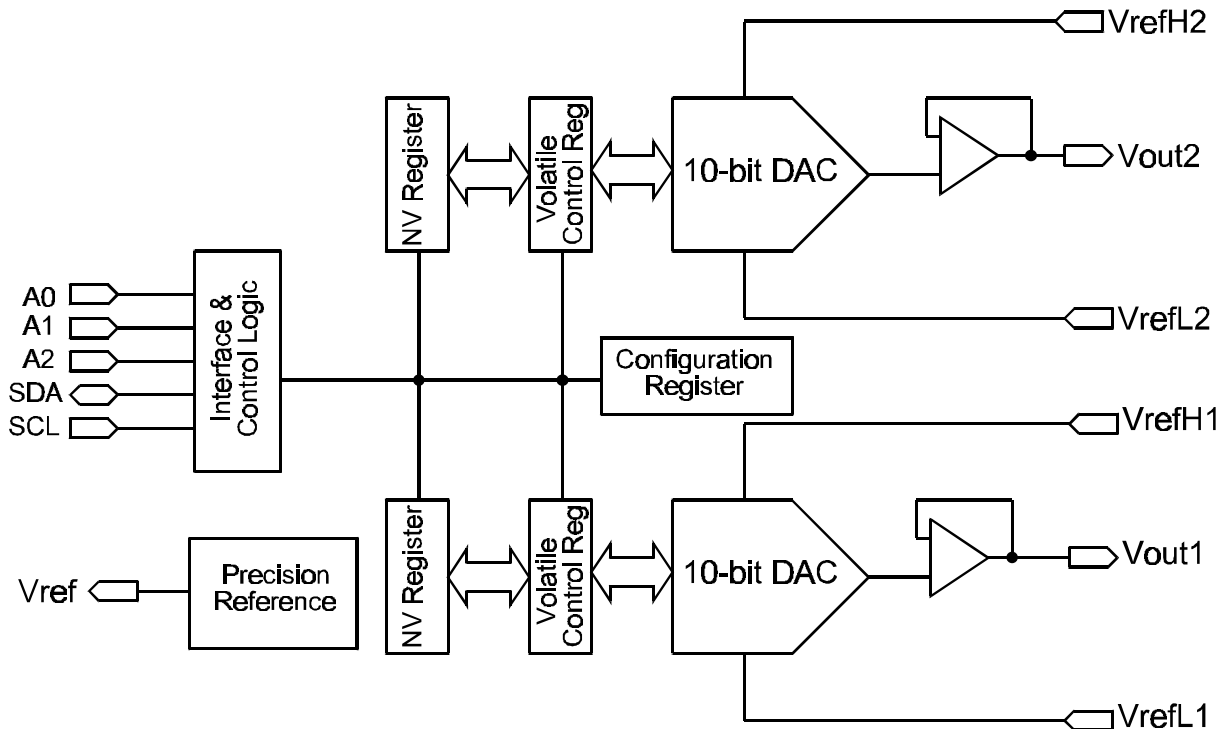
VrefH2

NV Register

Volatile Control Reg

10-bit DAC

Vout2

VrefL2

A0
A1
A2
SDA
SCL

Interface & Control Logic

Configuration Register

VrefH1

NV Register

Volatile Control Reg

10-bit DAC

Vout1

Vref

Precision Reference

VrefL1